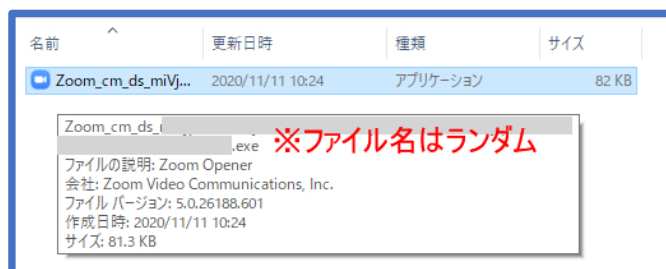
名前 | 更新日時 | 種類 | サイズ

Zoom_cm_ds_miVj... 2020/11/11 10:24 アプリケーション 82 KB

Zoom_cm_ds_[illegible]
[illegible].exe
※ファイル名はランダム
ファイルの説明: Zoom Opener
会社: Zoom Video Communications, Inc.
ファイル バージョン: 5.0.26188.601
作成日時: 2020/11/11 10:24
サイズ: 81.3 KB